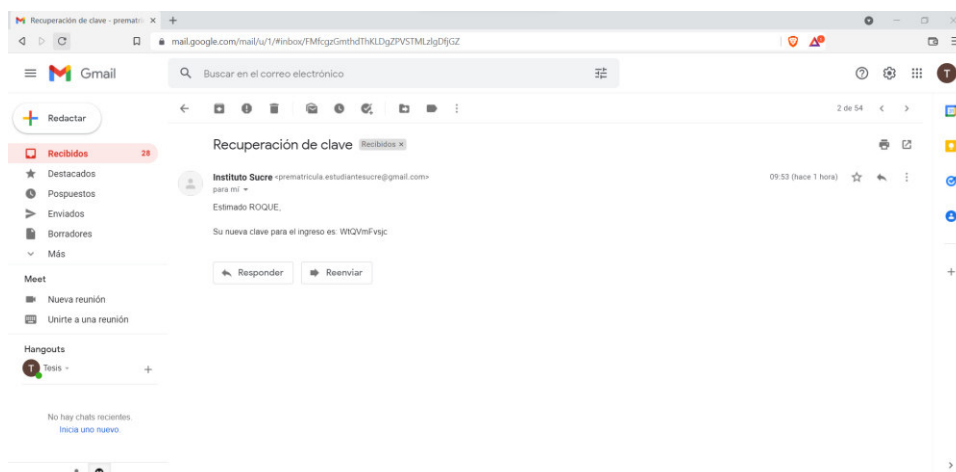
Recuperación de clave - prematri ×
mail.google.com/mail/u/1/#inbox/FMfcgzGmthdThKLDgZPVSTMLzlgDfjGZ

Gmail
Buscar en el correo electrónico

Redactar
Recibidos 28
Destacados
Pospuestos
Enviados
Borradores
Más

Meet
Nueva reunión
Unirte a una reunión

Hangouts
Tesis

No hay chats recientes.
Inicia uno nuevo.

2 de 54

Recuperación de clave Recibidos ×

Instituto Sucre <prematricula.estudiantesucre@gmail.com>
para mí
09:53 (hace 1 hora)

Estimado ROQUE,

Su nueva clave para el ingreso es: WtQVmFvsjc

Responder
Reenviar